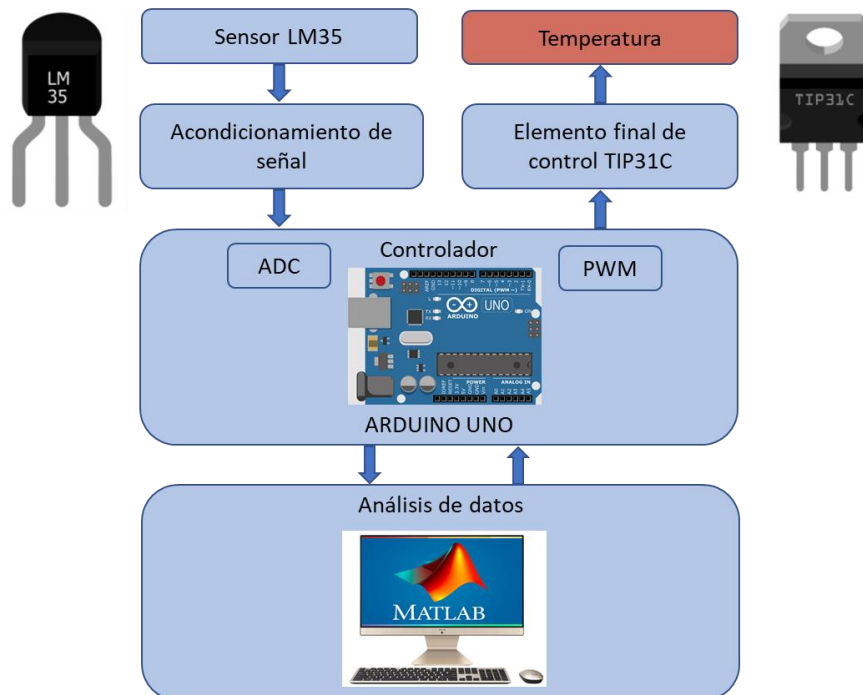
LM
35

Sensor LM35

Acondicionamiento de señal

Temperatura

Elemento final de control TIP31C

TIP31C

Controlador

ADC

PWM

DIGITAL (PWM ~)

UNO

ARDUINO

POWER

ANALOG IN

ARDUINO UNO

Análisis de datos

MATLAB